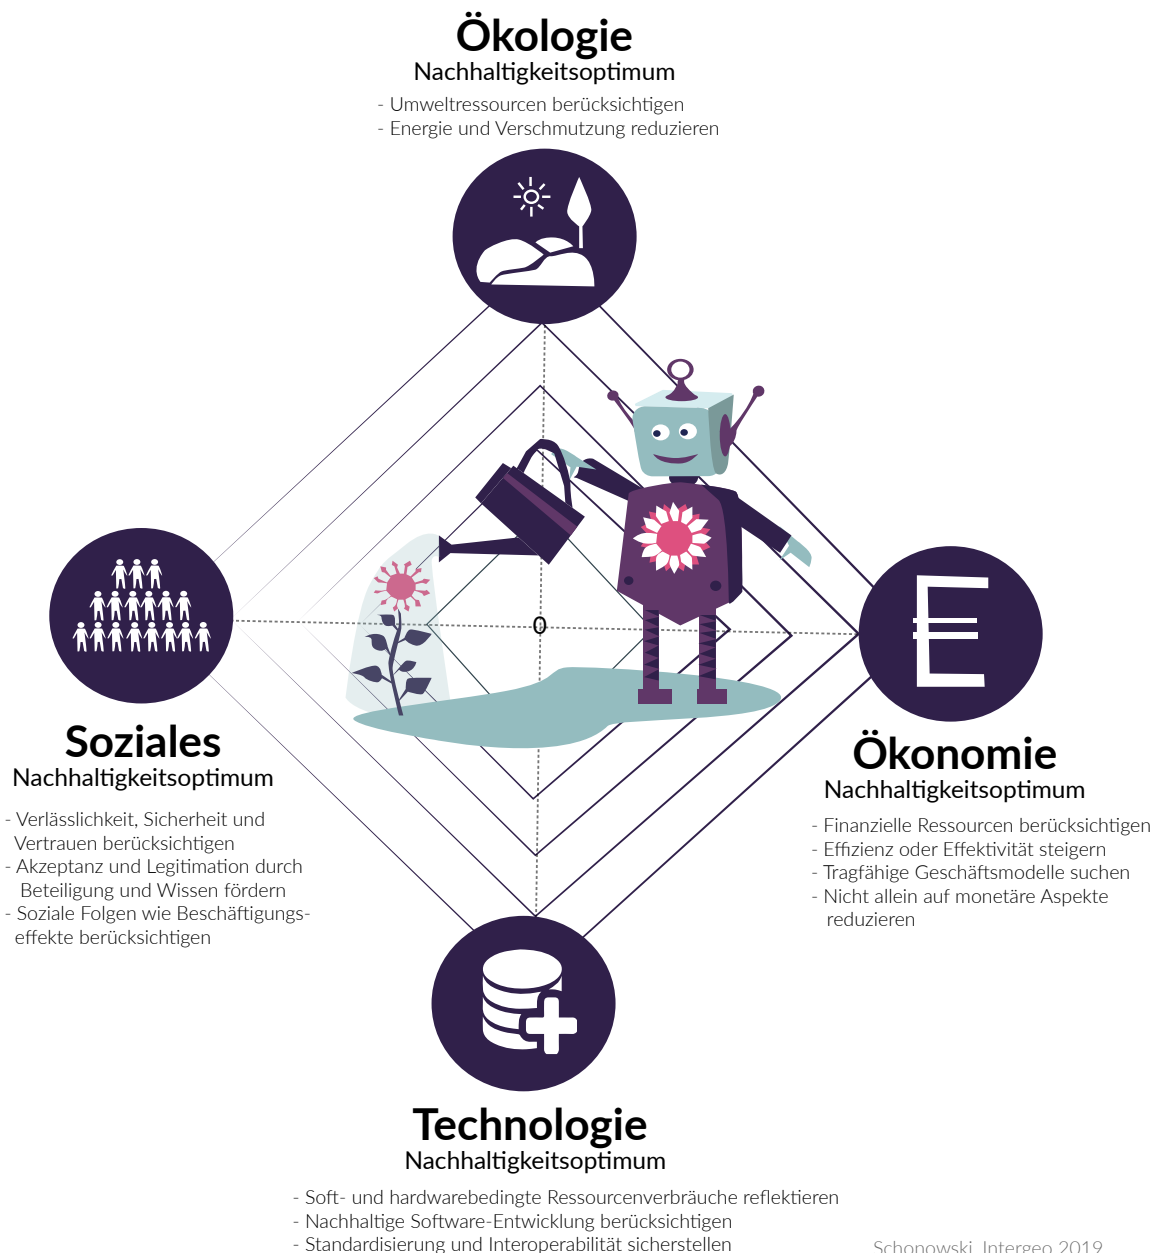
Ökologie
Nachhaltigkeitsoptimum

- Umweltressourcen berücksichtigen
- Energie und Verschmutzung reduzieren

0

Soziales
Nachhaltigkeitsoptimum

- Verlässlichkeit, Sicherheit und Vertrauen berücksichtigen
- Akzeptanz und Legitimation durch Beteiligung und Wissen fördern
- Soziale Folgen wie Beschäftigungseffekte berücksichtigen

Ökonomie
Nachhaltigkeitsoptimum

- Finanzielle Ressourcen berücksichtigen
- Effizienz oder Effektivität steigern
- Tragfähige Geschäftsmodelle suchen
- Nicht allein auf monetäre Aspekte reduzieren

Technologie
Nachhaltigkeitsoptimum

- Soft- und hardwarebedingte Ressourcenverbräuche reflektieren
- Nachhaltige Software-Entwicklung berücksichtigen
- Standardisierung und Interoperabilität sicherstellen

Schonowski, Intergeo 2019